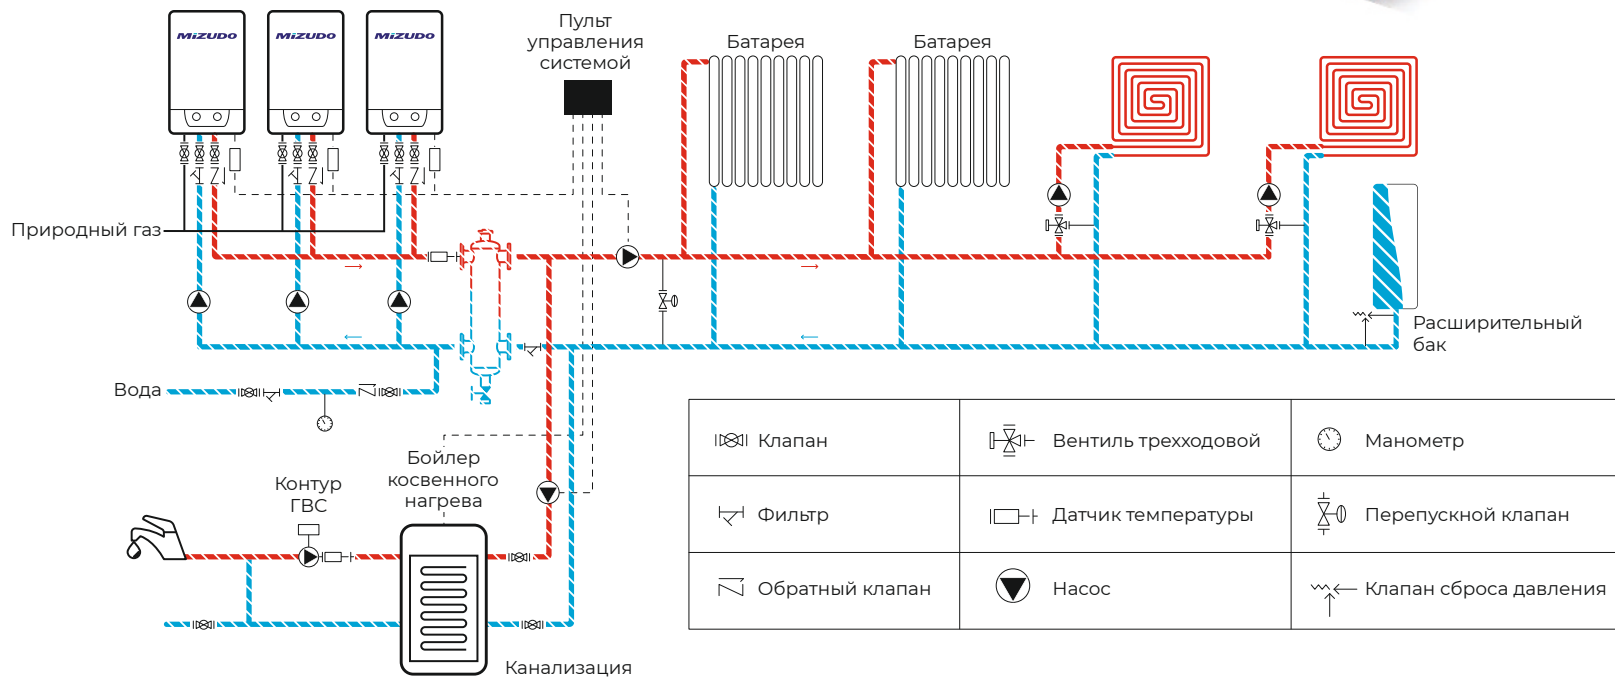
MIZUDO
MIZUDO
MIZUDO

Пульт управления системой

Батарея

Батарея

Природный газ

Вода

Расширительный бак

Контур ГВС

Бойлер косвенного нагрева

Канализация

| Клапан | Вентиль трехходовой | Манометр |
|---|---|---|
| Фильтр | Датчик температуры | Перепускной клапан |
| Обратный клапан | Насос | Клапан сброса давления |